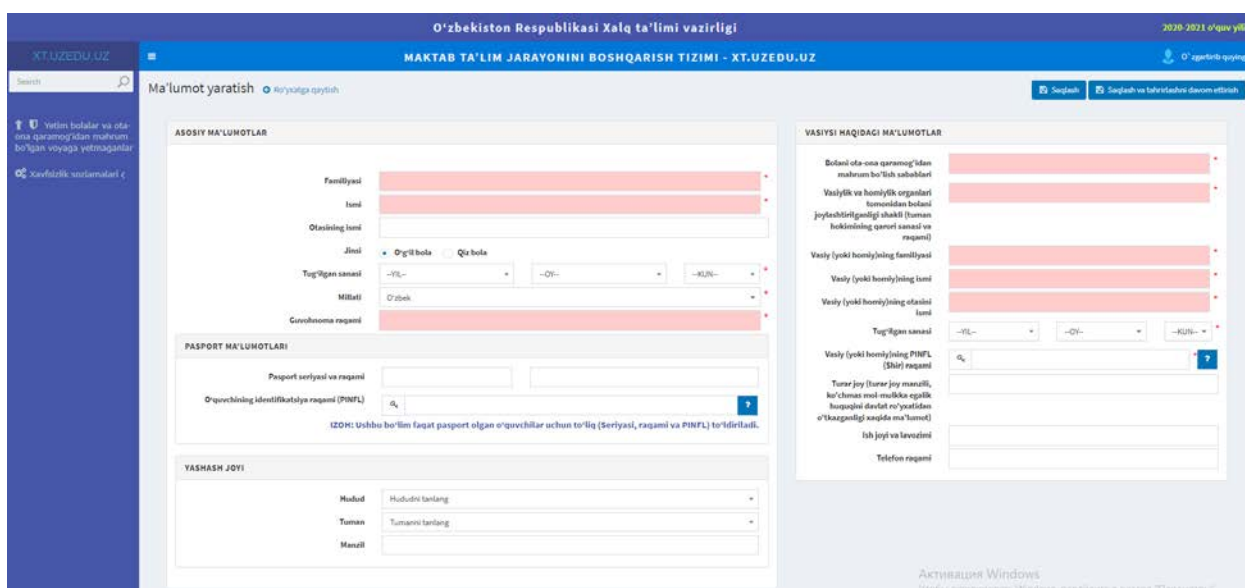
O'zbekiston Respublikasi Xalq ta'limi vazirligi

2020-2021 o'quv yili

XT.UZEDU.UZ

MAKTAB TA'LIM JARAYONINI BOSHQARISH TIZIMI - XT.UZEDU.UZ

O' zgartirib quying

Search

Ma'lumot yaratish Ro'yxatga qaytish

Saqlash

Saqlash va tahrirlashni davom ettirish

Yetim bolalar va ota-ona qaramog'idan mahrum bo'lgan voyaga yetmaganlar

Xavfsizlik sozlamalari

ASOSIY MA'LUMOTLAR

Familiyasi

Ismi

Otasining ismi

Jinsi

O'g'il bola

Qiz bola

Tug'ilgan sanasi

--YIL--

--OY--

--KUN--

Millati

O'zbek

Guvohnoma raqami

PASPORT MA'LUMOTLARI

Pasport seriyasi va raqami

O'quvchining identifikatsiya raqami (PINFL)

IZOH: Ushbu bo'lim faqat pasport olgan o'quvchilar uchun to'liq (Seriyasi, raqami va PINFL) to'ldiriladi.

YASHASH JOYI

Hudud

Hududni tanlang

Tuman

Tumanini tanlang

Manzil

VASIYSI HAQIDAGI MA'LUMOTLAR

Bolani ota-ona qaramog'idan mahrum bo'lish sabablari

Vasiylik va homiylik organlari tomonidan bolani joylashtirilganligi shakli (tuman hokimining qarori sanasi va raqami)

Vasiy (yoki homiy)ning familiyasi

Vasiy (yoki homiy)ning ismi

Vasiy (yoki homiy)ning otasini ismi

Tug'ilgan sanasi

--YIL--

--OY--

--KUN--

Vasiy (yoki homiy)ning PINFL (JShir) raqami

Turar joy (turar joy manzili, ko'chmas mol-mulkka egalik huquqini davlat ro'yxatidan o'tkazganligi xaqida ma'lumot)

Ish joyi va lavozimi

Telefon raqami

Активация Windows